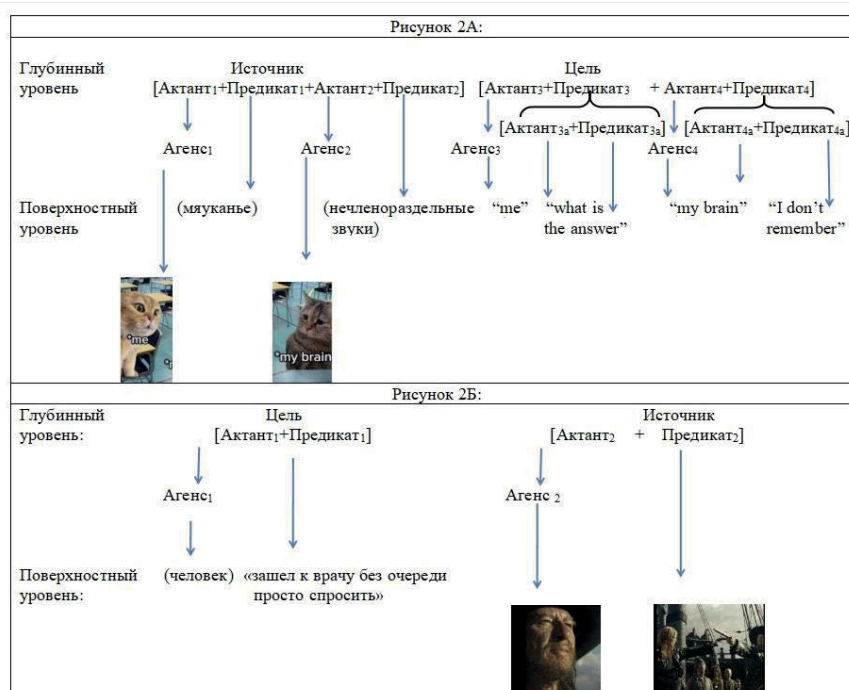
Рисунок 2А:

Глубинный уровень

Источник
[Актант$_1$+Предикат$_1$+Актант$_2$+Предикат$_2$]

Цель
[Актант$_3$+Предикат$_3$ + Актант$_4$+Предикат$_4$]

[Актант$_{3a}$+Предикат$_{3a}$] [Актант$_{4a}$+Предикат$_{4a}$]

Агенс$_1$ Агенс$_2$ Агенс$_3$ Агенс$_4$

Поверхностный уровень

(мяуканье) (нечленораздельные звуки) "me" "what is the answer" "my brain" "I don't remember"

me

my brain

Рисунок 2Б:

Глубинный уровень:

Цель
[Актант$_1$+Предикат$_1$]

Источник
[Актант$_2$ + Предикат$_2$]

Агенс$_1$

Агенс $_2$

Поверхностный уровень:

(человек) «зашел к врачу без очереди просто спросить»